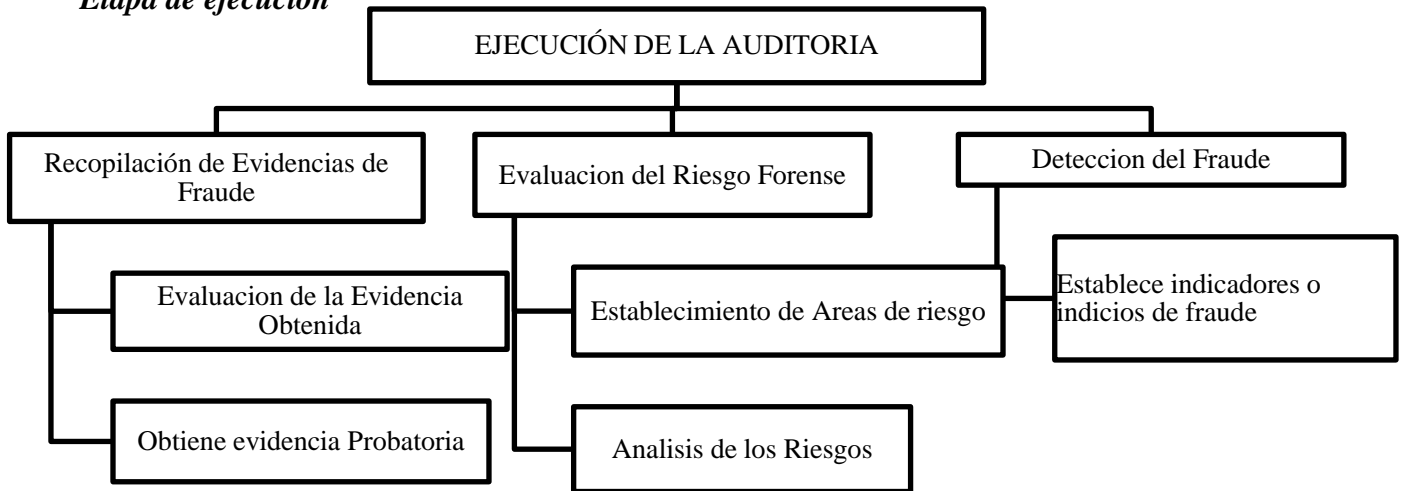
Etapa de ejecución

EJECUCIÓN DE LA AUDITORIA

Recopilación de Evidencias de Fraude

Evaluacion del Riesgo Forense

Deteccion del Fraude

Evaluacion de la Evidencia Obtenida

Establecimiento de Areas de riesgo

Establece indicadores o indicios de fraude

Obtiene evidencia Probatoria

Analisis de los Riesgos